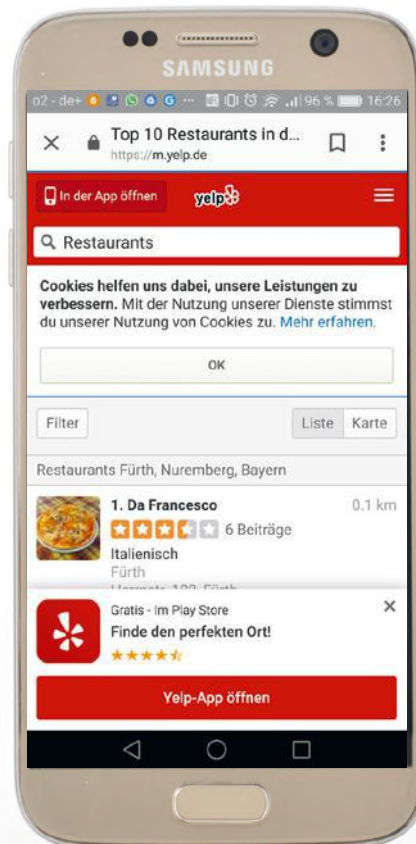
SAMSUNG

o2 - de+ 96 % 16:26

Top 10 Restaurants in d...
https://m.yelp.de

In der App öffnen

yelp

Restaurants

Cookies helfen uns dabei, unsere Leistungen zu verbessern. Mit der Nutzung unserer Dienste stimmst du unserer Nutzung von Cookies zu. Mehr erfahren.

OK

Filter

Liste Karte

Restaurants Fürth, Nuremberg, Bayern

1. Da Francesco
0.1 km
6 Beiträge
Italienisch
Fürth
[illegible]

Gratis - Im Play Store
Finde den perfekten Ort!

Yelp-App öffnen